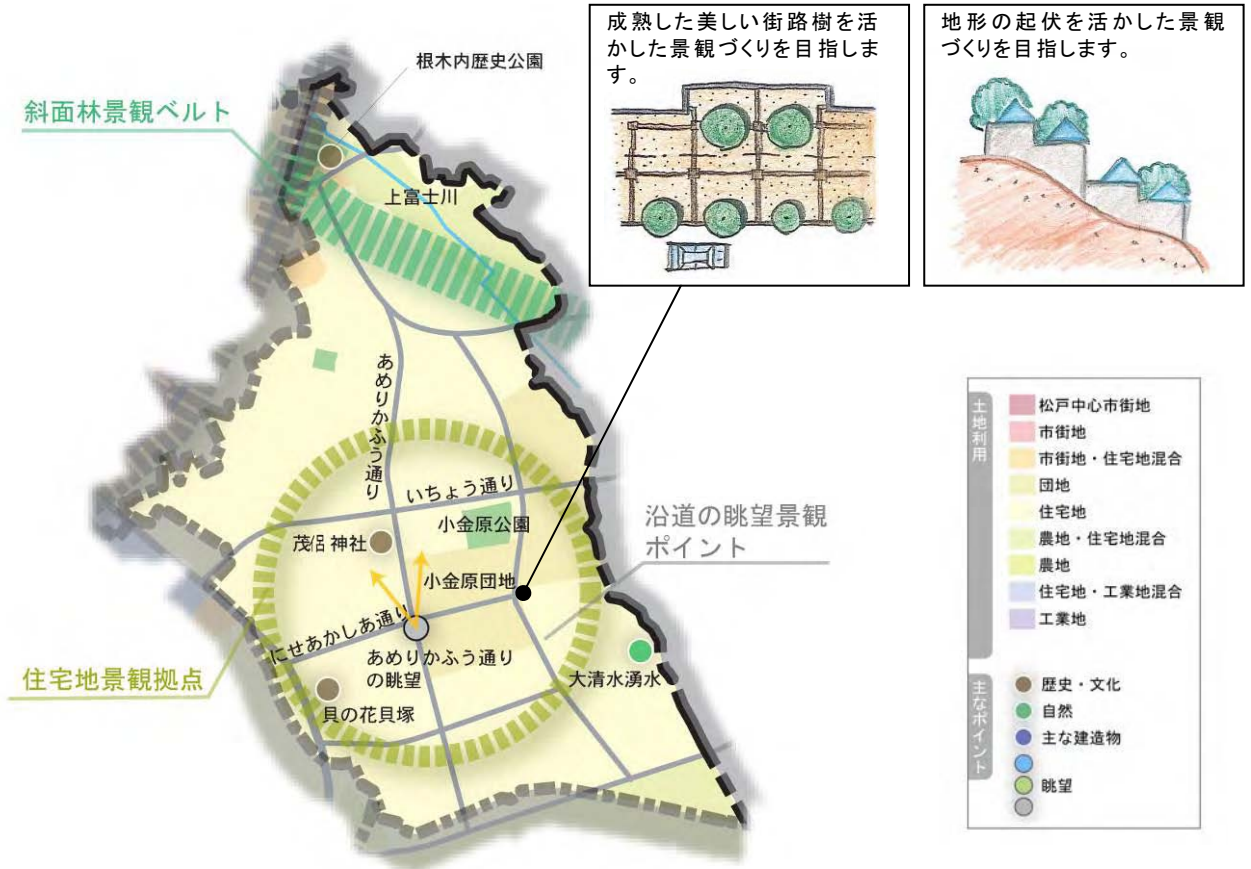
根木内歴史公園

斜面林景観ベルト

上富士川

あめりかふう通り

いちょう通り

小金原公園

茂侶神社

沿道の眺望景観ポイント

小金原団地

にせあかしあ通り

あめりかふう通りの眺望

大清水湧水

住宅地景観拠点

貝の花貝塚

成熟した美しい街路樹を活かした景観づくりを目指します。

地形の起伏を活かした景観づくりを目指します。

土地利用

松戸中心市街地

市街地

市街地・住宅地混合

団地

住宅地

農地・住宅地混合

農地

住宅地・工業地混合

工業地

主なポイント

歴史・文化

自然

主な建造物

眺望